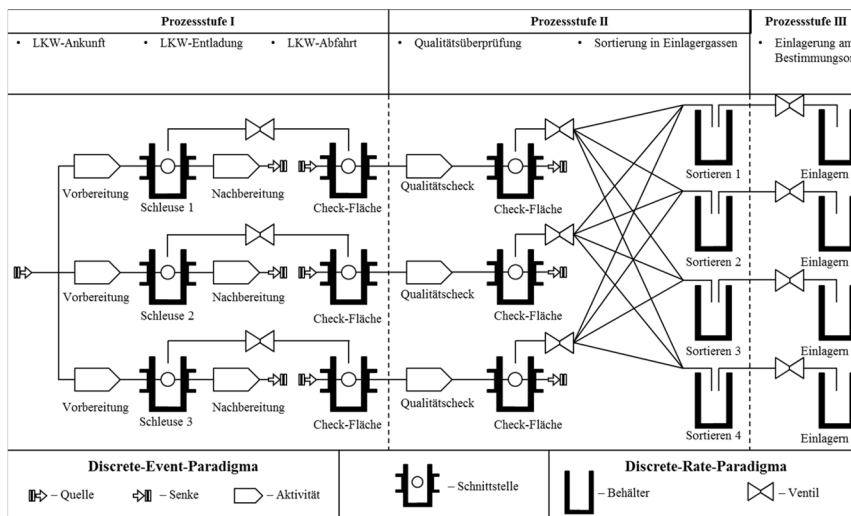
| Prozessstufe I | Prozessstufe II | Prozessstufe III |
|---|---|---|
| • LKW-Ankunft • LKW-Entladung • LKW-Abfahrt | • Qualitätsüberprüfung • Sortierung in Einlagergassen | • Einlagerung am Bestimmungsor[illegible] |

Vorbereitung
Schleuse 1
Nachbereitung
Check-Fläche
Qualitätscheck
Check-Fläche
Sortieren 1
Einlagern

Vorbereitung
Schleuse 2
Nachbereitung
Check-Fläche
Qualitätscheck
Check-Fläche
Sortieren 2
Einlagern

Vorbereitung
Schleuse 3
Nachbereitung
Check-Fläche
Qualitätscheck
Check-Fläche
Sortieren 3
Einlagern

Sortieren 4
Einlagern

Discrete-Event-Paradigma
– Quelle – Senke – Aktivität

– Schnittstelle

Discrete-Rate-Paradigma
– Behälter – Ventil